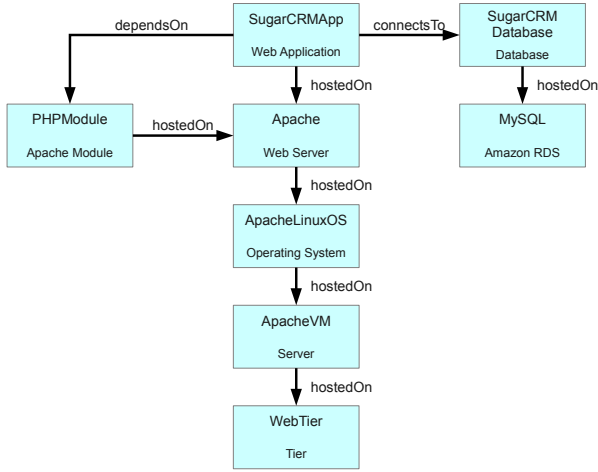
dependsOn

SugarCRMApp

Web Application

connectsTo

SugarCRM Database

Database

hostedOn

hostedOn

PHPModule

Apache Module

hostedOn

Apache

Web Server

MySQL

Amazon RDS

hostedOn

ApacheLinuxOS

Operating System

hostedOn

ApacheVM

Server

hostedOn

WebTier

Tier